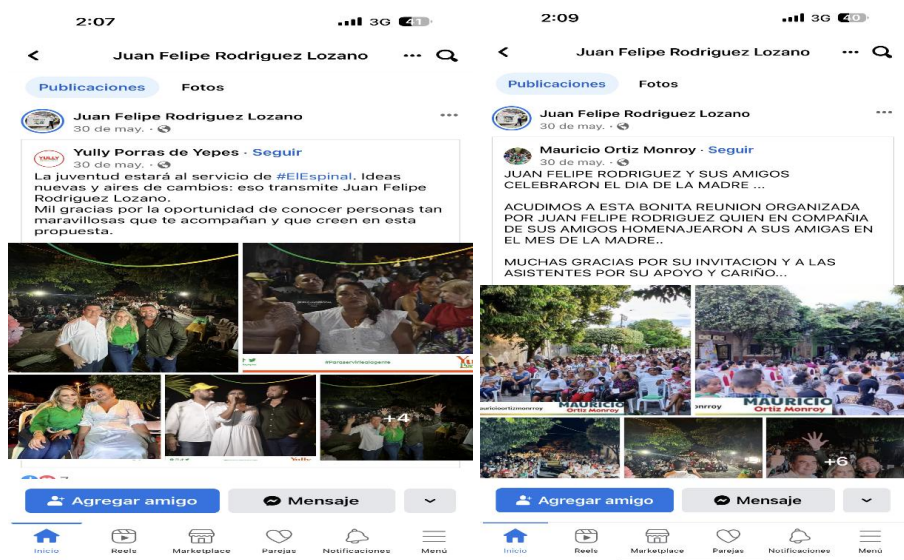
2:07

3G 41

Juan Felipe Rodriguez Lozano

Publicaciones Fotos

Juan Felipe Rodriguez Lozano
30 de may.

Yully Porras de Yepes · Seguir
30 de may.
La juventud estará al servicio de #ElEspinal. Ideas nuevas y aires de cambios: eso transmite Juan Felipe Rodriguez Lozano.
Mil gracias por la oportunidad de conocer personas tan maravillosas que te acompañan y que creen en esta propuesta.

+4

Agregar amigo Mensaje

Inicio Reels Marketplace Parejas Notificaciones Menú

2:09

3G 40

Juan Felipe Rodriguez Lozano

Publicaciones Fotos

Juan Felipe Rodriguez Lozano
30 de may.

Mauricio Ortiz Monroy · Seguir
30 de may.
JUAN FELIPE RODRIGUEZ Y SUS AMIGOS CELEBRARON EL DIA DE LA MADRE ...

ACUDIMOS A ESTA BONITA REUNION ORGANIZADA POR JUAN FELIPE RODRIGUEZ QUIEN EN COMPAÑIA DE SUS AMIGOS HOMENAJEARON A SUS AMIGAS EN EL MES DE LA MADRE..

MUCHAS GRACIAS POR SU INVITACION Y A LAS ASISTENTES POR SU APOYO Y CARIÑO...

MAURICIO Ortiz Monroy

MAURICIO Ortiz Monroy

+6

Agregar amigo Mensaje

Inicio Reels Marketplace Parejas Notificaciones Menú